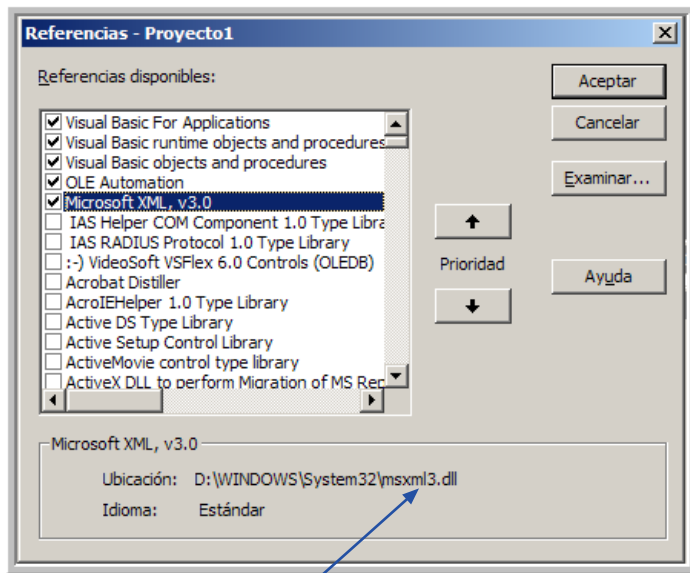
Referencias - Proyecto1

Referencias disponibles:

Visual Basic For Applications
Visual Basic runtime objects and procedures
Visual Basic objects and procedures
OLE Automation
Microsoft XML, v3.0
IAS Helper COM Component 1.0 Type Libra
IAS RADIUS Protocol 1.0 Type Library
:-) VideoSoft VSFlex 6.0 Controls (OLEDB)
Acrobat Distiller
AcroIEHelper 1.0 Type Library
Active DS Type Library
Active Setup Control Library
ActiveMovie control type library
ActiveX DLL to perform Migration of MS Rec

Aceptar
Cancelar
Examinar...
Prioridad
Ayuda

Microsoft XML, v3.0
Ubicación: D:\WINDOWS\System32\msxml3.dll
Idioma: Estándar